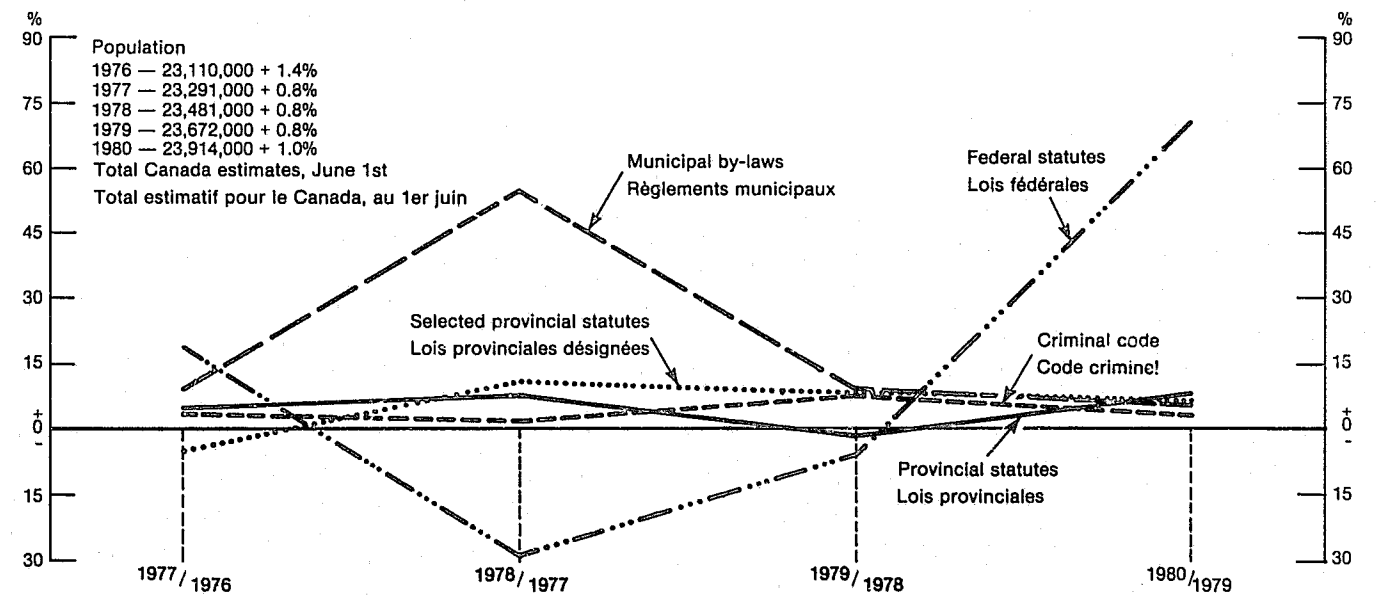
%
90
75
60
45
30
15
+
0
-
15
30

Population
1976 — 23,110,000 + 1.4%
1977 — 23,291,000 + 0.8%
1978 — 23,481,000 + 0.8%
1979 — 23,672,000 + 0.8%
1980 — 23,914,000 + 1.0%
Total Canada estimates, June 1st
Total estimatif pour le Canada, au 1er juin

Municipal by-laws
Règlements municipaux

Federal statutes
Lois fédérales

Selected provincial statutes
Lois provinciales désignées

Criminal code
Code criminel

Provincial statutes
Lois provinciales

$1977/_{1976}$
$1978/_{1977}$
$1979/_{1978}$
$1980/_{1979}$

%
90
75
60
45
30
15
+
0
-
15
30